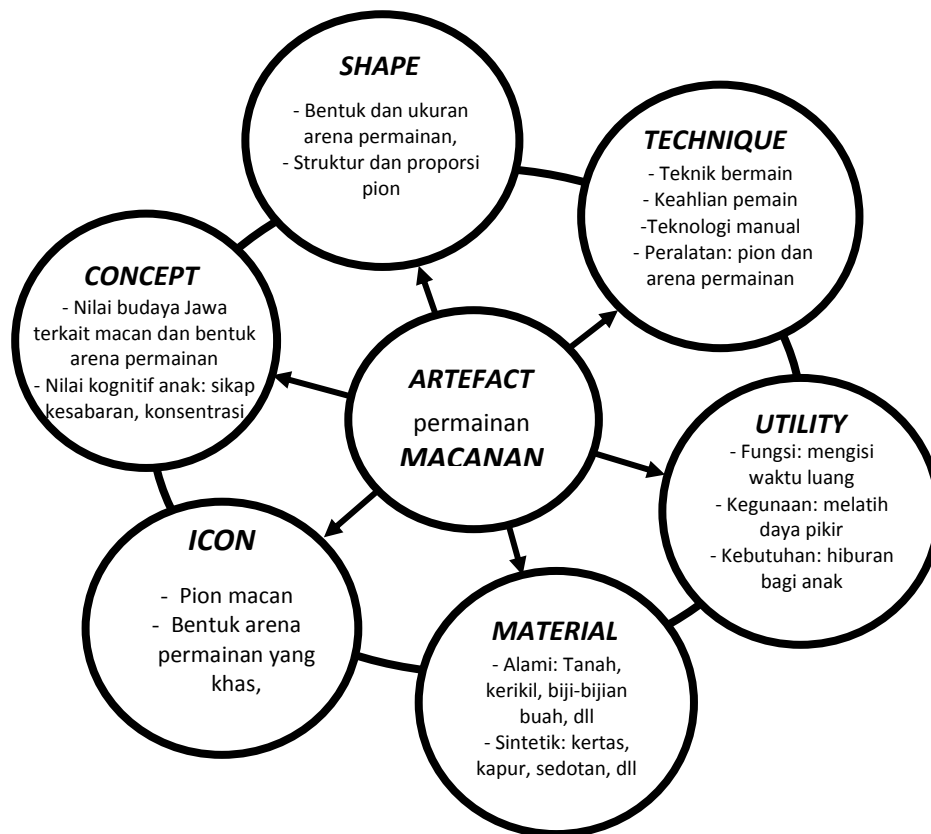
SHAPE
- Bentuk dan ukuran arena permainan,
- Struktur dan proporsi pion

TECHNIQUE
- Teknik bermain
- Keahlian pemain
-Teknologi manual
- Peralatan: pion dan arena permainan

CONCEPT
- Nilai budaya Jawa terkait macan dan bentuk arena permainan
- Nilai kognitif anak: sikap kesabaran, konsentrasi

ARTEFACT
permainan
MACANAN

UTILITY
- Fungsi: mengisi waktu luang
- Kegunaan: melatih daya pikir
- Kebutuhan: hiburan bagi anak

ICON
- Pion macan
- Bentuk arena permainan yang khas,

MATERIAL
- Alami: Tanah, kerikil, biji-bijian buah, dll
- Sintetik: kertas, kapur, sedotan, dll